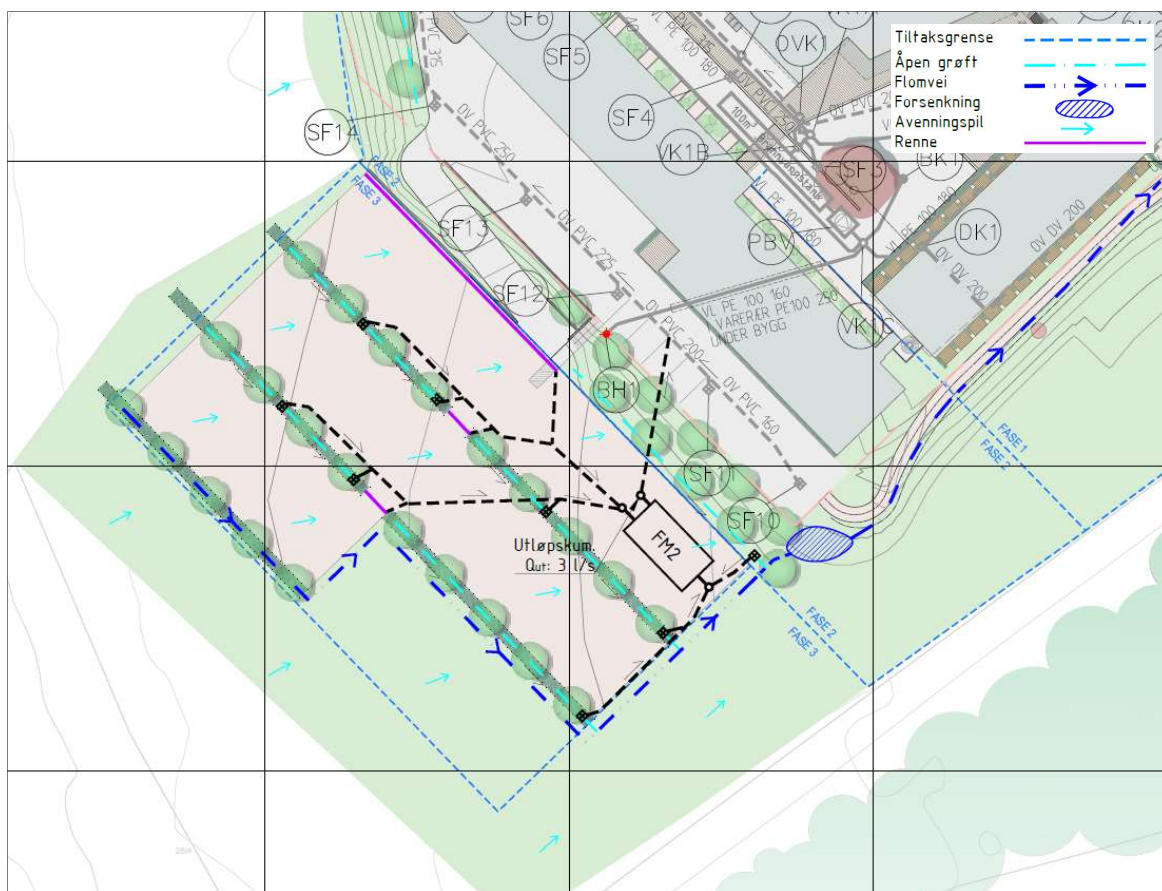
Tiltaksgrense
Åpen grøft
Flomvei
Forsenkning
Avenningspil
Renne

SF6
SF5
SF4
OVK1
VK1B
SF3
BK1
DK1
SF14
SF13
SF12
PBV
VK1C
BH1
SF11
SF10
FM2

OV PVC 315
VL PE 100 180
OV PVC 250
OV PVC 250
OV PVC 225
VL PE 100 180
VL PE 100 180
OV DV 200
OV DV 200
VL PE 100 160
VARERØR PE100 250
UNDER BYGG
OV PVC 200
OV PVC 160
100m³
FASE 2
FASE 3
FASE 1
FASE 2
FASE 2
FASE 3

Utløpskum
Qut: 3 l/s